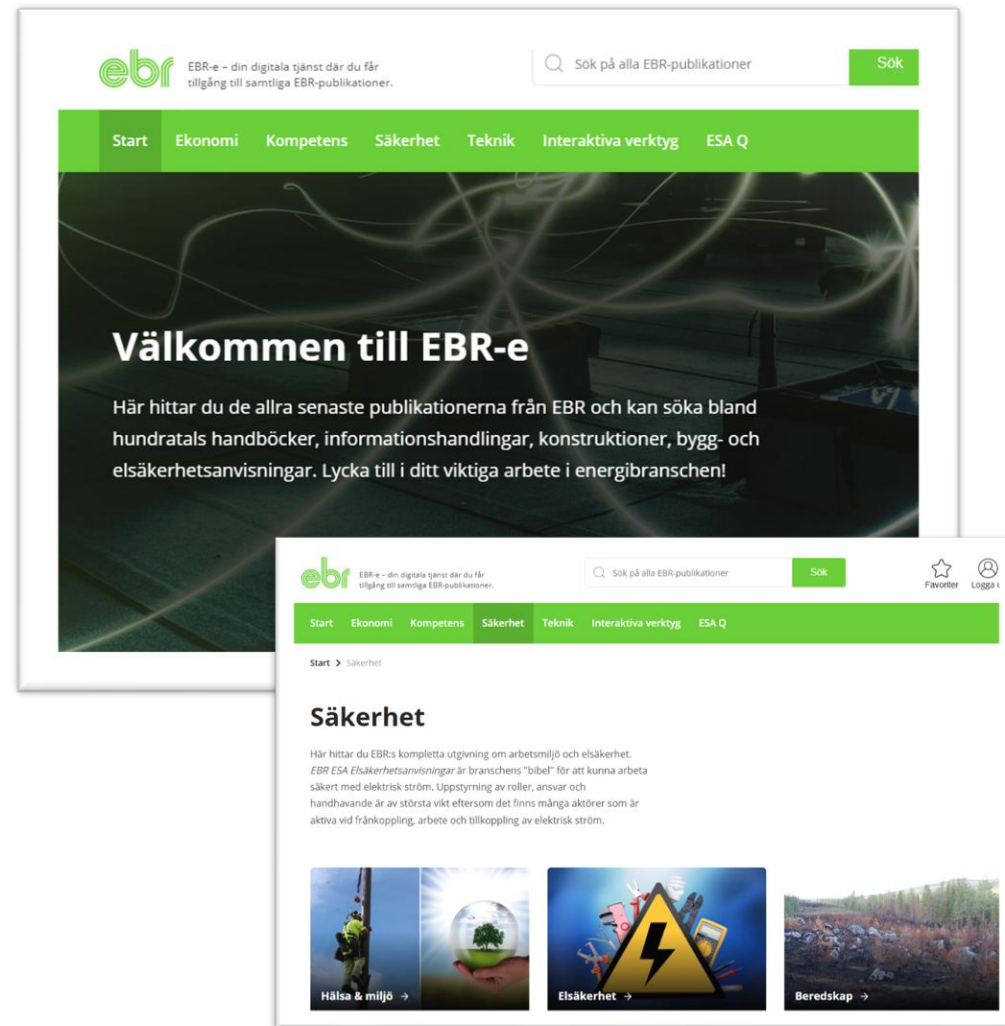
ebr

EBR-e – din digitala tjänst där du får tillgång till samtliga EBR-publikationer.

Sök på alla EBR-publikationer

Sök

Start Ekonomi Kompetens Säkerhet Teknik Interaktiva verktyg ESA Q

Välkommen till EBR-e

Här hittar du de allra senaste publikationerna från EBR och kan söka bland hundratals handböcker, informationshandlingar, konstruktioner, bygg- och elsäkerhetsanvisningar. Lycka till i ditt viktiga arbete i energibranschen!

ebr

EBR-e – din digitala tjänst där du får tillgång till samtliga EBR-publikationer.

Sök på alla EBR-publikationer

Sök

Favoriter

Logga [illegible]

Start Ekonomi Kompetens Säkerhet Teknik Interaktiva verktyg ESA Q

Start > Säkerhet

Säkerhet

Här hittar du EBR:s kompletta utgivning om arbetsmiljö och elsäkerhet. EBR ESA Elsäkerhetsanvisningar är branschens "bibel" för att kunna arbeta säkert med elektrisk ström. Uppstyrning av roller, ansvar och handhavande är av största vikt eftersom det finns många aktörer som är aktiva vid frånkoppling, arbete och tillkoppling av elektrisk ström.

Hälsa & miljö →

Elsäkerhet →

Beredskap →